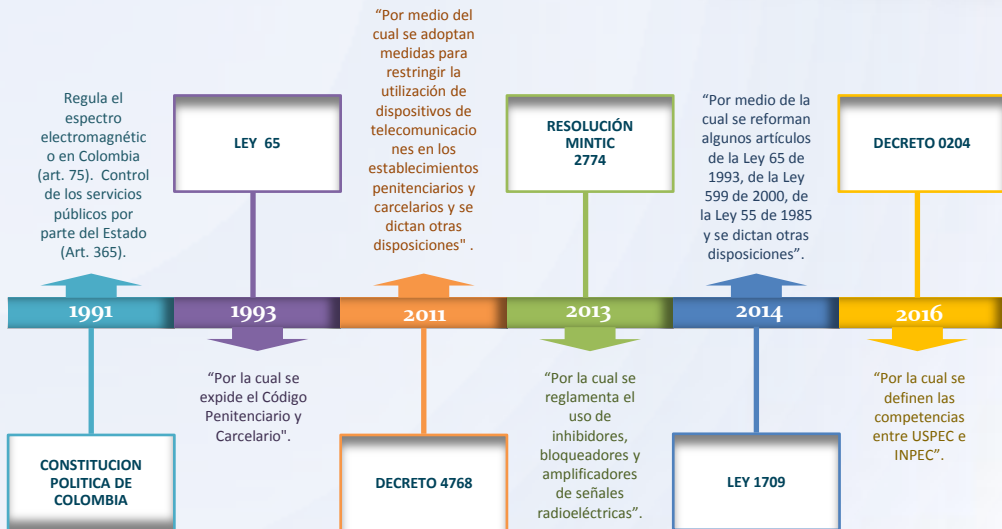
Regula el espectro electromagnético en Colombia (art. 75). Control de los servicios públicos por parte del Estado (Art. 365).

LEY 65

“Por medio del cual se adoptan medidas para restringir la utilización de dispositivos de telecomunicaciones en los establecimientos penitenciarios y carcelarios y se dictan otras disposiciones" .

RESOLUCIÓN MINTIC 2774

“Por medio de la cual se reforman algunos artículos de la Ley 65 de 1993, de la Ley 599 de 2000, de la Ley 55 de 1985 y se dictan otras disposiciones”.

DECRETO 0204

1991

1993

2011

2013

2014

2016

“Por la cual se expide el Código Penitenciario y Carcelario".

“Por la cual se reglamenta el uso de inhibidores, bloqueadores y amplificadores de señales radioeléctricas”.

“Por la cual se definen las competencias entre USPEC e INPEC”.

CONSTITUCION POLITICA DE COLOMBIA

DECRETO 4768

LEY 1709